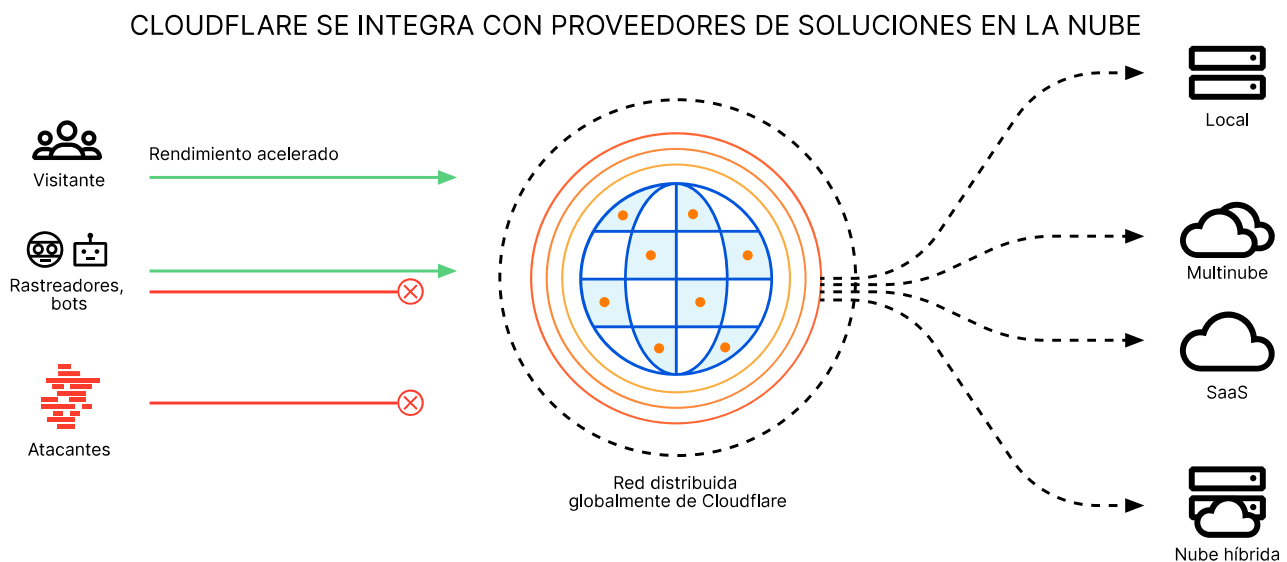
CLOUDFLARE SE INTEGRA CON PROVEEDORES DE SOLUCIONES EN LA NUBE

Visitante

Rendimiento acelerado

Rastreadores, bots

Atacantes

Red distribuida globalmente de Cloudflare

Local

Multinube

SaaS

Nube híbrida